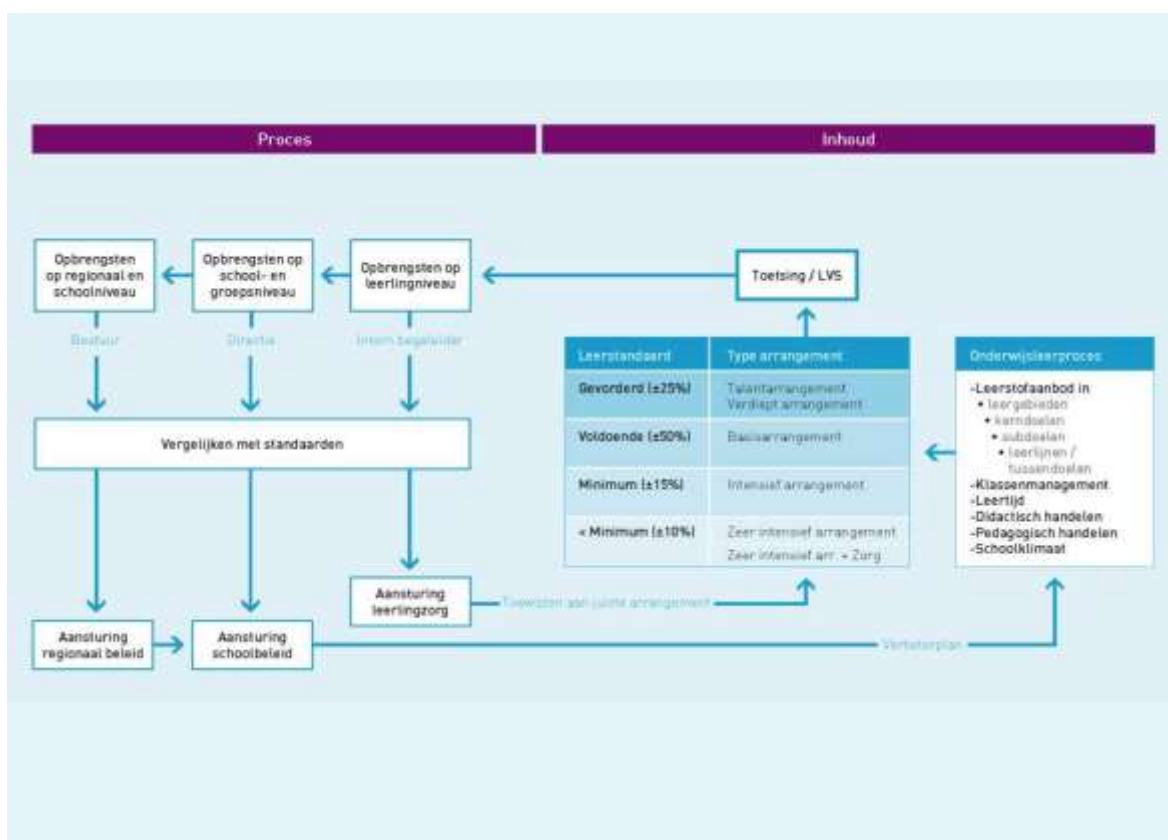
Proces

Inhoud

Opbrengsten op regionaal en schoolniveau

Opbrengsten op school- en groepsniveau

Opbrengsten op leerlingniveau

Toetsing / LVS

Bestuur

Directie

Intern begeleider

| Leerstandaard | Type arrangement |
|---|---|
| Gevorderd (±25%) | Talentarrangement Verdiept arrangement |
| Voldoende (±50%) | Basisarrangement |
| Minimum (±15%) | Intensief arrangement |
| < Minimum (±10%) | Zeer intensief arrangement Zeer intensief arr. + Zorg |

Onderwijsleerproces

-Leerstofaanbod in
• leergebieden
• kerndoelen
• subdoelen
• leerlijnen / tussendoelen
-Klassenmanagement
-Leertijd
-Didactisch handelen
-Pedagogisch handelen
-Schoolklimaat

Vergelijken met standaarden

Aansturing leerlingzorg

Toewijzen aan juiste arrangement

Aansturing regionaal beleid

Aansturing schoolbeleid

Verbeterplan